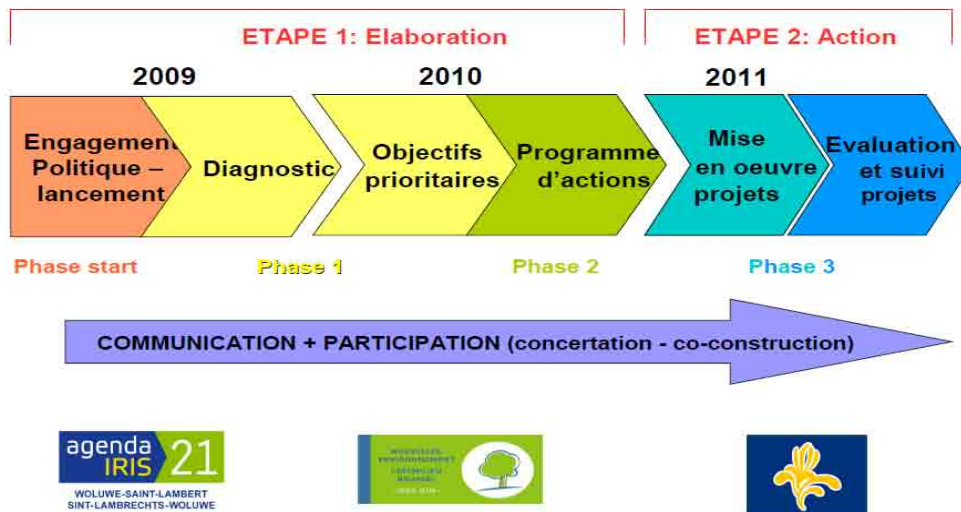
ETAPE 1: Elaboration

ETAPE 2: Action

2009

2010

2011

Engagement Politique – lancement

Diagnostic

Objectifs prioritaires

Programme d'actions

Mise en oeuvre projets

Evaluation et suivi projets

Phase start

Phase 1

Phase 2

Phase 3

COMMUNICATION + PARTICIPATION (concertation - co-construction)

agenda IRIS 21

WOLUWE-SAINT-LAMBERT SINT-LAMBRECHTS-WOLUWE

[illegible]